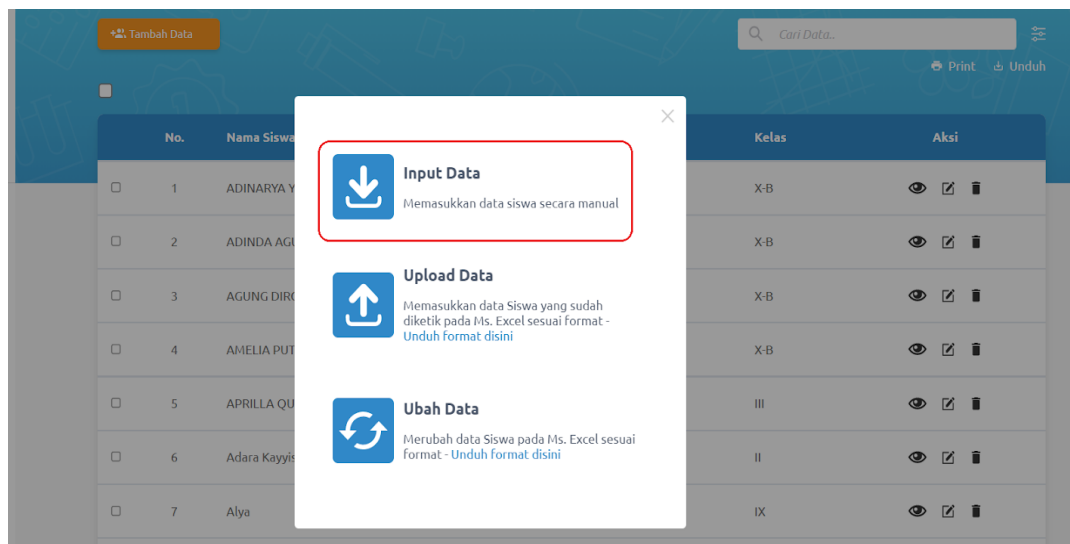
Tambah Data

Cari Data..

Print Unduh

| | No. | Nama Siswa | Kelas | Aksi |
|---|---|---|---|---|
| | 1 | ADINARYA Y | X-B | |
| | 2 | ADINDA AGU | X-B | |
| | 3 | AGUNG DIRC | X-B | |
| | 4 | AMELIA PUT | X-B | |
| | 5 | APRILLA QU | III | |
| | 6 | Adara Kayyis | II | |
| | 7 | Alya | IX | |

×

Input Data
Memasukkan data siswa secara manual

Upload Data
Memasukkan data Siswa yang sudah diketik pada Ms. Excel sesuai format - Unduh format disini

Ubah Data
Merubah data Siswa pada Ms. Excel sesuai format - Unduh format disini